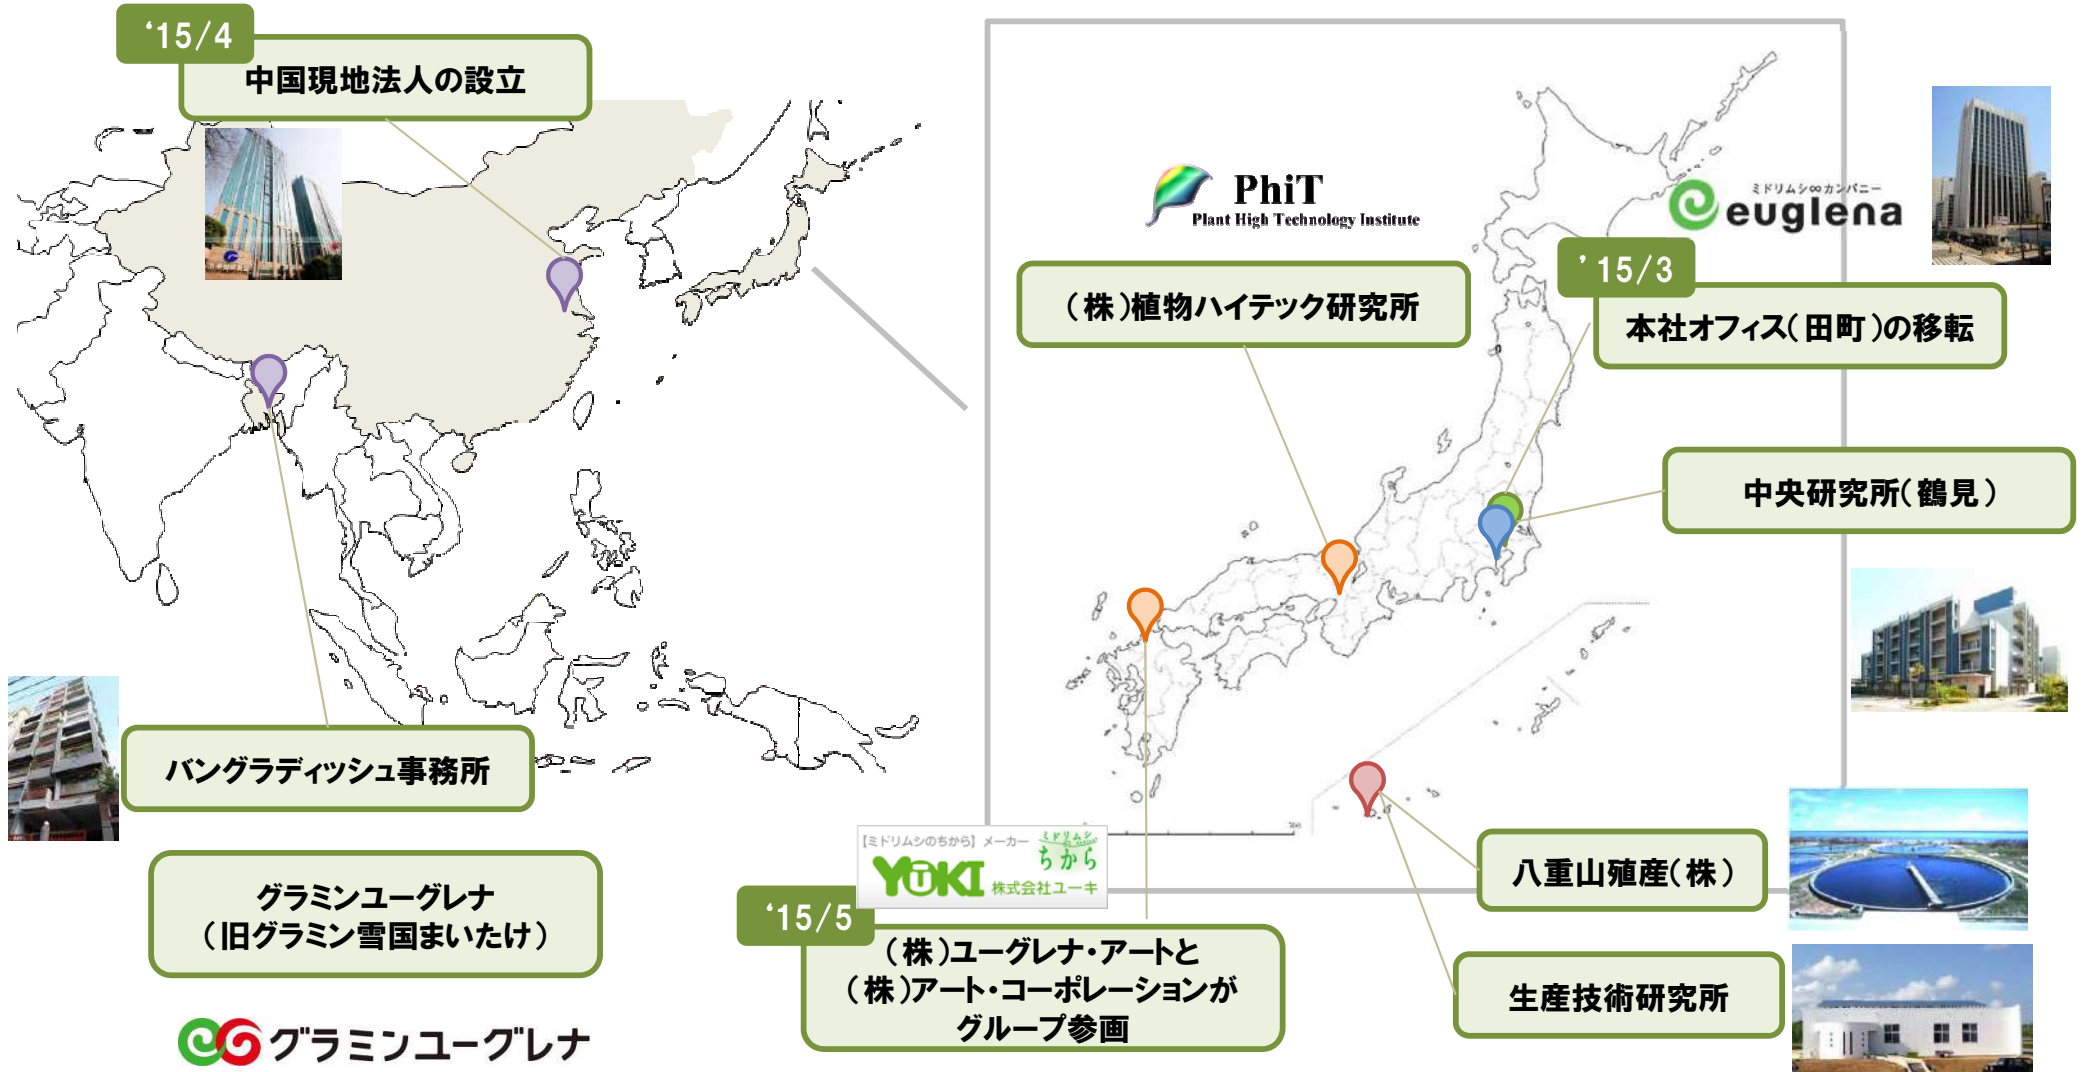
‘15/4
中国現地法人の設立

PhiT
Plant High Technology Institute

（株）植物ハイテック研究所

ミドリムシ∞カンパニー
euglena

’15/3
本社オフィス（田町）の移転

中央研究所（鶴見）

バングラディッシュ事務所

グラミンユーグレナ
（旧グラミン雪国まいたけ）

グラミンユーグレナ

【ミドリムシのちから】メーカー ミドリムシ ちから
YUKI 株式会社ユーキ

‘15/5
（株）ユーグレナ・アートと
（株）アート・コーポレーションが
グループ参画

八重山殖産（株）

生産技術研究所